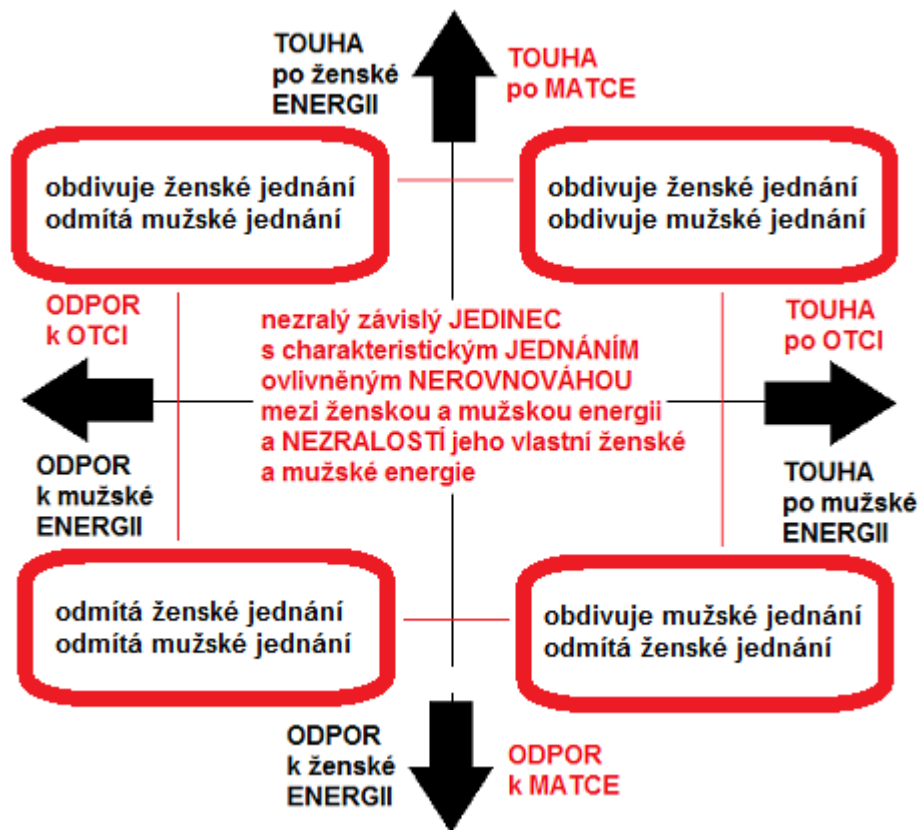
TOUHA po ženské ENERGII

TOUHA po MATCE

obdivuje ženské jednání odmítá mužské jednání

obdivuje ženské jednání obdivuje mužské jednání

ODPOR k OTCI

nezralý závislý JEDINEC s charakteristickým JEDNÁNÍM ovlivněným NEROVNOVÁHOU mezi ženskou a mužskou energii a NEZRALOSTÍ jeho vlastní ženské a mužské energie

TOUHA po OTCI

ODPOR k mužské ENERGII

TOUHA po mužské ENERGII

odmítá ženské jednání odmítá mužské jednání

obdivuje mužské jednání odmítá ženské jednání

ODPOR k ženské ENERGII

ODPOR k MATCE